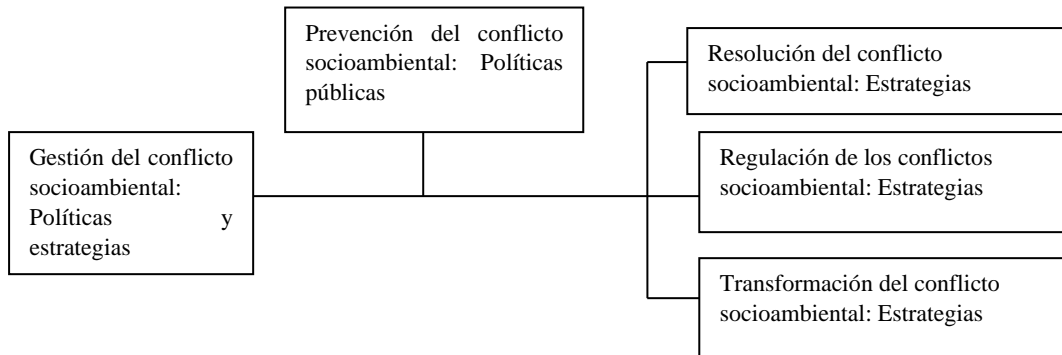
Prevención del conflicto socioambiental: Políticas públicas

Gestión del conflicto socioambiental: Políticas y estrategias

Resolución del conflicto socioambiental: Estrategias

Regulación de los conflictos socioambiental: Estrategias

Transformación del conflicto socioambiental: Estrategias